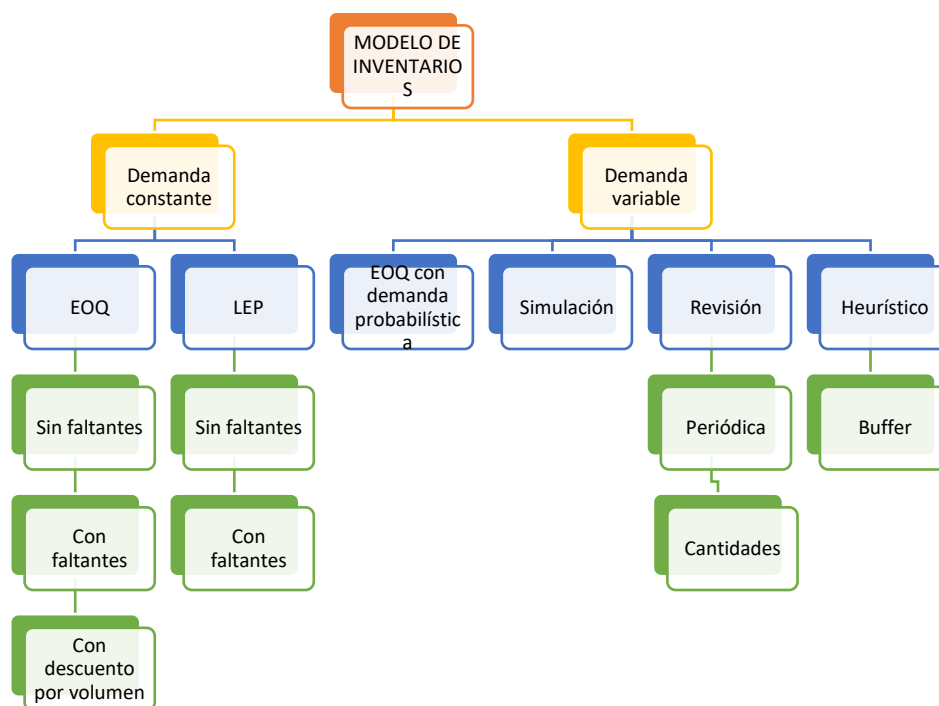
MODELO DE INVENTARIO S

Demanda constante

Demanda variable

EOQ

LEP

EOQ con demanda probabilístic a

Simulación

Revisión

Heurístico

Sin faltantes

Sin faltantes

Periódica

Buffer

Con faltantes

Con faltantes

Cantidades

Con descuento por volumen